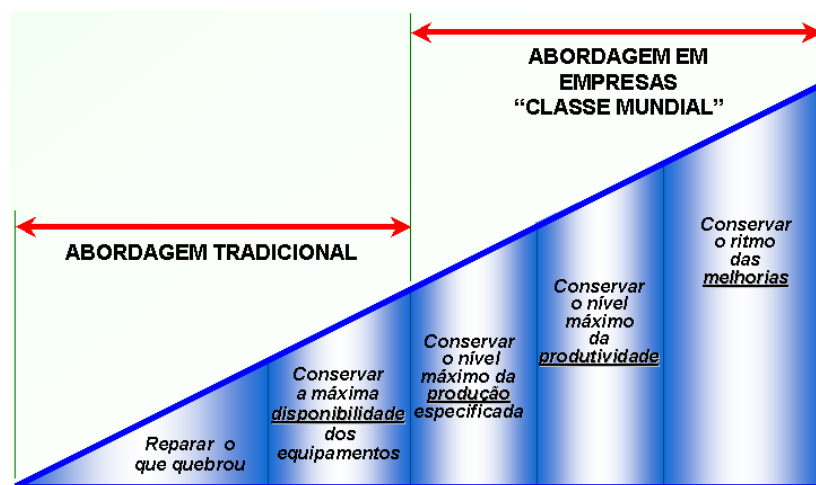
ABORDAGEM EM EMPRESAS "CLASSE MUNDIAL"

ABORDAGEM TRADICIONAL

Reparar o que quebrou

Conservar a máxima disponibilidade dos equipamentos

Conservar o nível máximo da produção especificada

Conservar o nível máximo da produtividade

Conservar o ritmo das melhorias